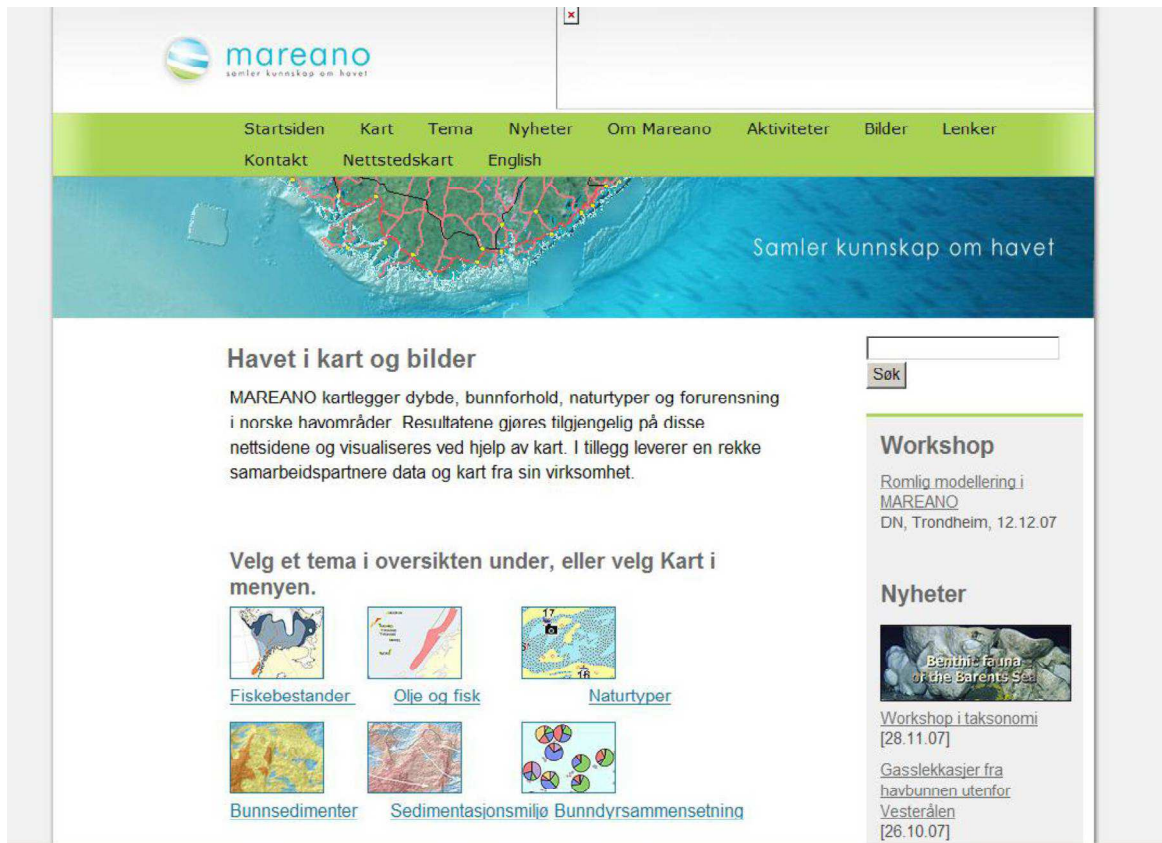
mareano
samler kunnskap om havet

Startsiden Kart Tema Nyheter Om Mareano Aktiviteter Bilder Lenker Kontakt Nettstedskart English

Samler kunnskap om havet

Havet i kart og bilder

MAREANO kartlegger dybde, bunnforhold, naturtyper og forurensning i norske havområder. Resultatene gjøres tilgjengelig på disse nettsidene og visualiseres ved hjelp av kart. I tillegg leverer en rekke samarbeidspartnere data og kart fra sin virksomhet.

Velg et tema i oversikten under, eller velg Kart i menyen.

Fiskebestander Olje og fisk Naturtyper

Bunnsedimenter Sedimentasjonsmiljø Bunndyrsammensetning

Søk

Workshop

Romlig modellering i MAREANO
DN, Trondheim, 12.12.07

Nyheter

Benthic fauna of the Barents Sea

Workshop i taksonomi
[28.11.07]

Gasslekkasjer fra havbunnen utenfor Vesterålen
[26.10.07]